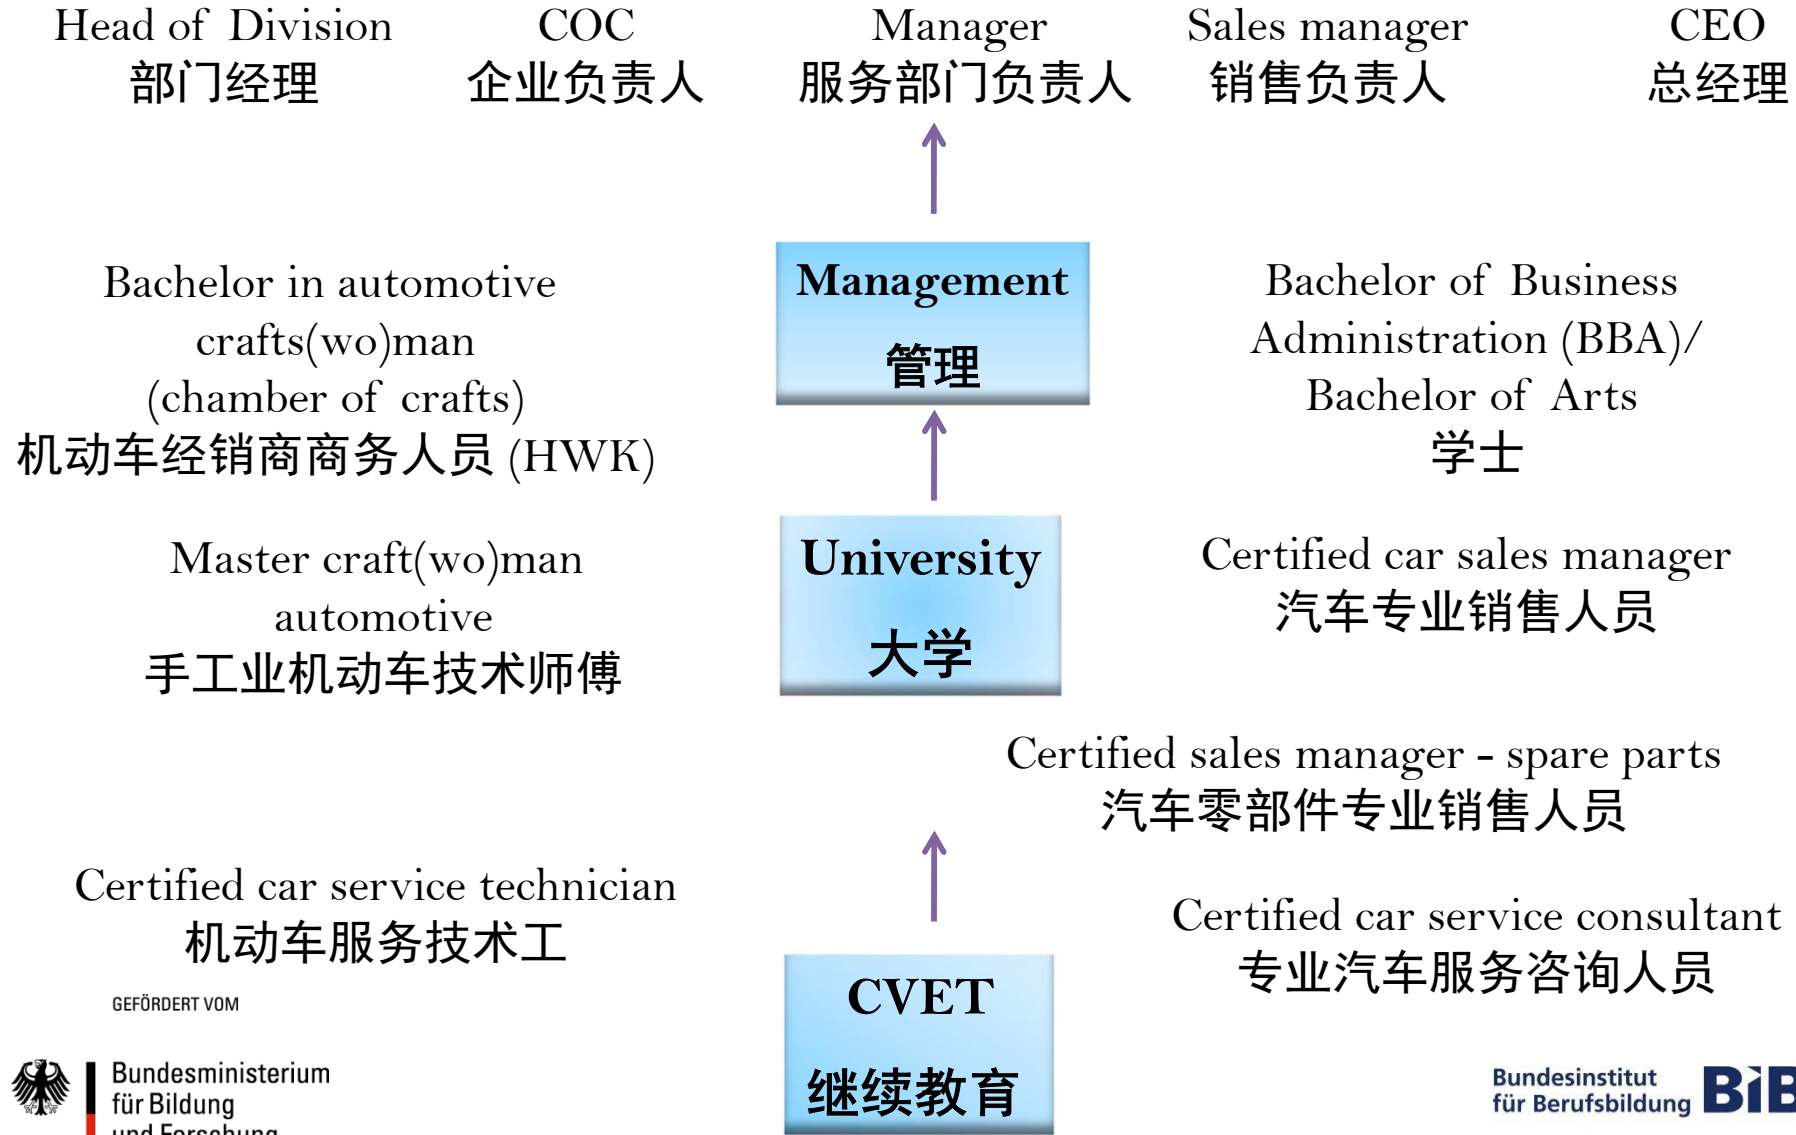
Head of Division
部门经理

COC
企业负责人

Manager
服务部门负责人

Sales manager
销售负责人

CEO
总经理

Bachelor in automotive crafts(wo)man (chamber of crafts)
机动车经销商商务人员 (HWK)

Management
管理

Bachelor of Business Administration (BBA)/ Bachelor of Arts
学士

Master craft(wo)man automotive
手工业机动车技术师傅

University
大学

Certified car sales manager
汽车专业销售人员

Certified sales manager - spare parts
汽车零部件专业销售人员

Certified car service technician
机动车服务技术工

Certified car service consultant
专业汽车服务咨询人员

GEFÖRDERT VOM

Bundesministerium
für Bildung
und Forschung

CVET
继续教育

Bundesinstitut
für Berufsbildung
BIB